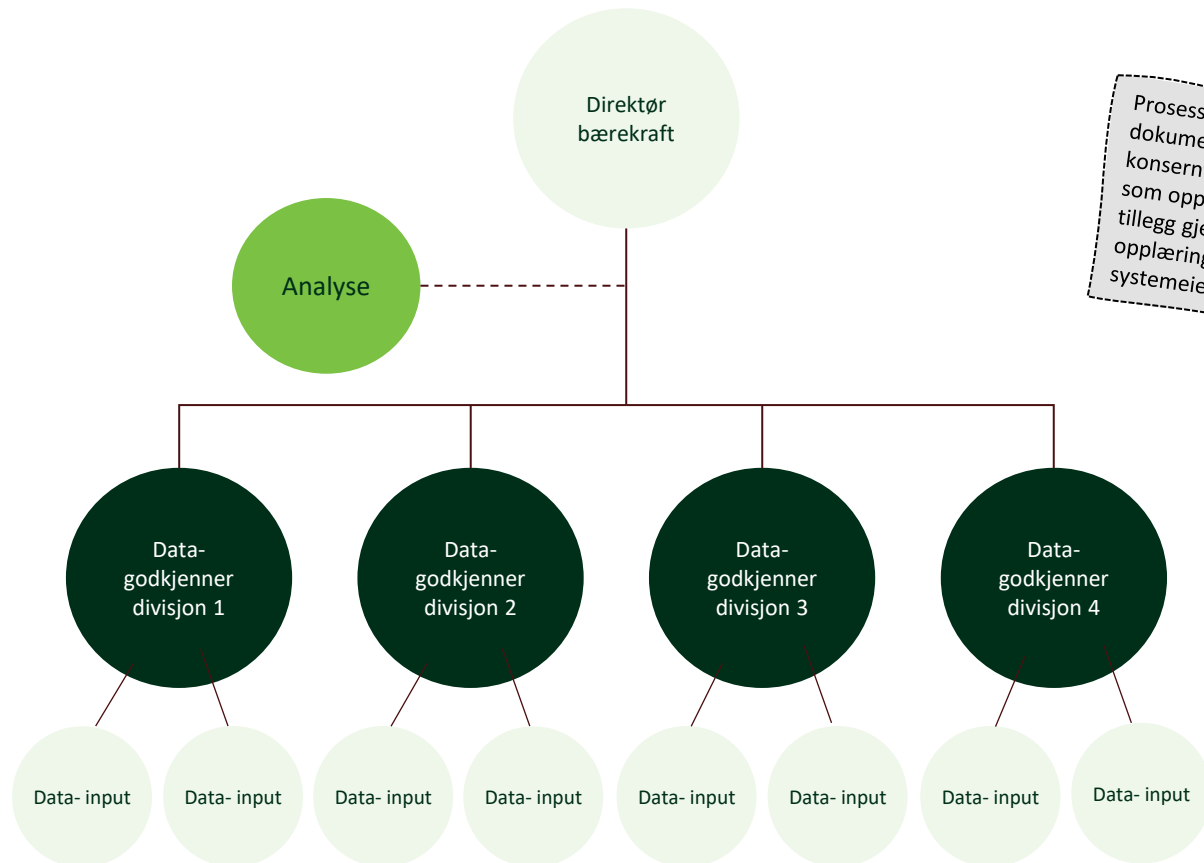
Direktør bærekraft

Prosess
dokume
konsern
som opp
tillegg gj
opplærin
systemeie

Analyse

Data-godkjenner divisjon 1

Data-godkjenner divisjon 2

Data-godkjenner divisjon 3

Data-godkjenner divisjon 4

Data- input

Data- input

Data- input

Data- input

Data- input

Data- input

Data- input

Data- input